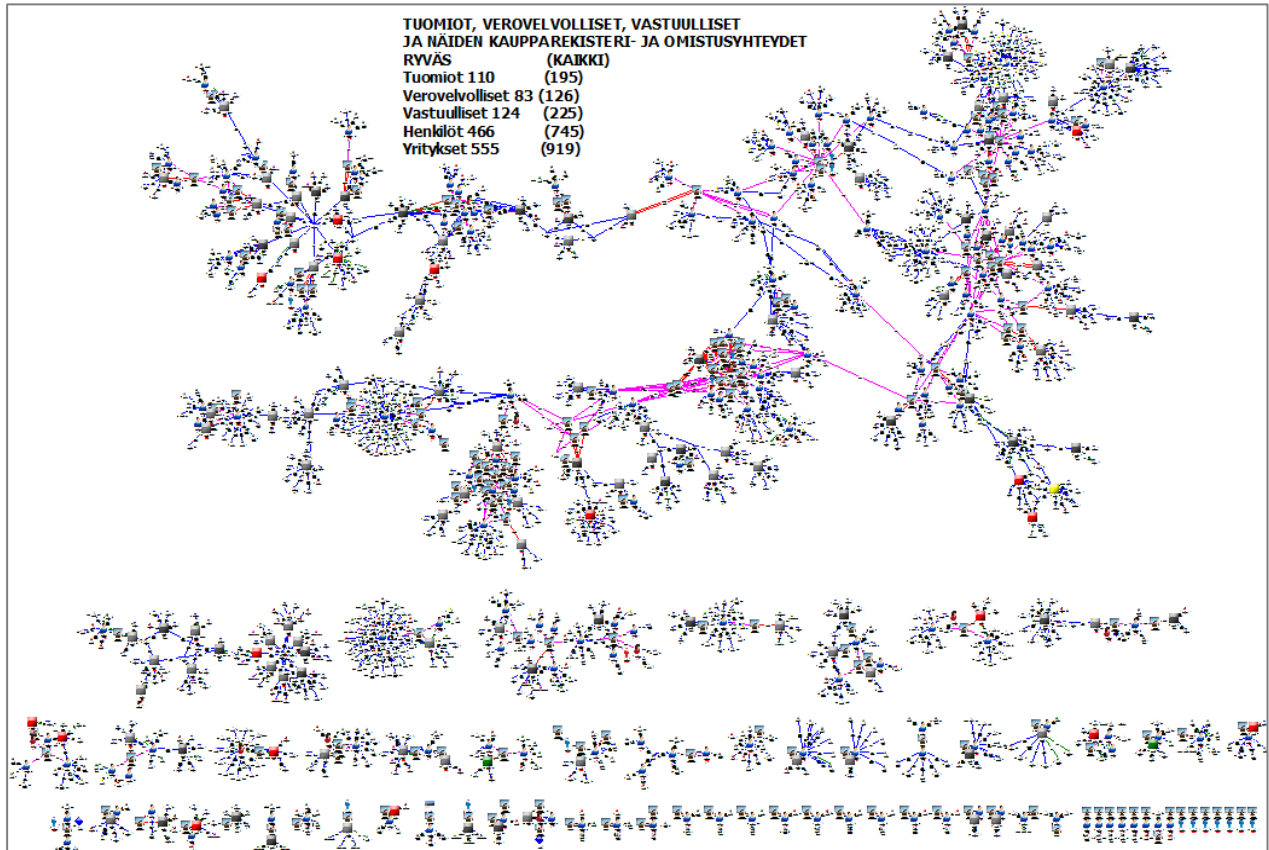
TUOMIOT, VEROVELVOLLISET, VASTUULLISET
JA NÄIDEN KAUPPAREKISTERI- JA OMISTUSYHTEYDET
RYVÄS (KAIKKI)
Tuomiot 110 (195)
Verovelvolliset 83 (126)
Vastuulliset 124 (225)
Henkilöt 466 (745)
Yritykset 555 (919)